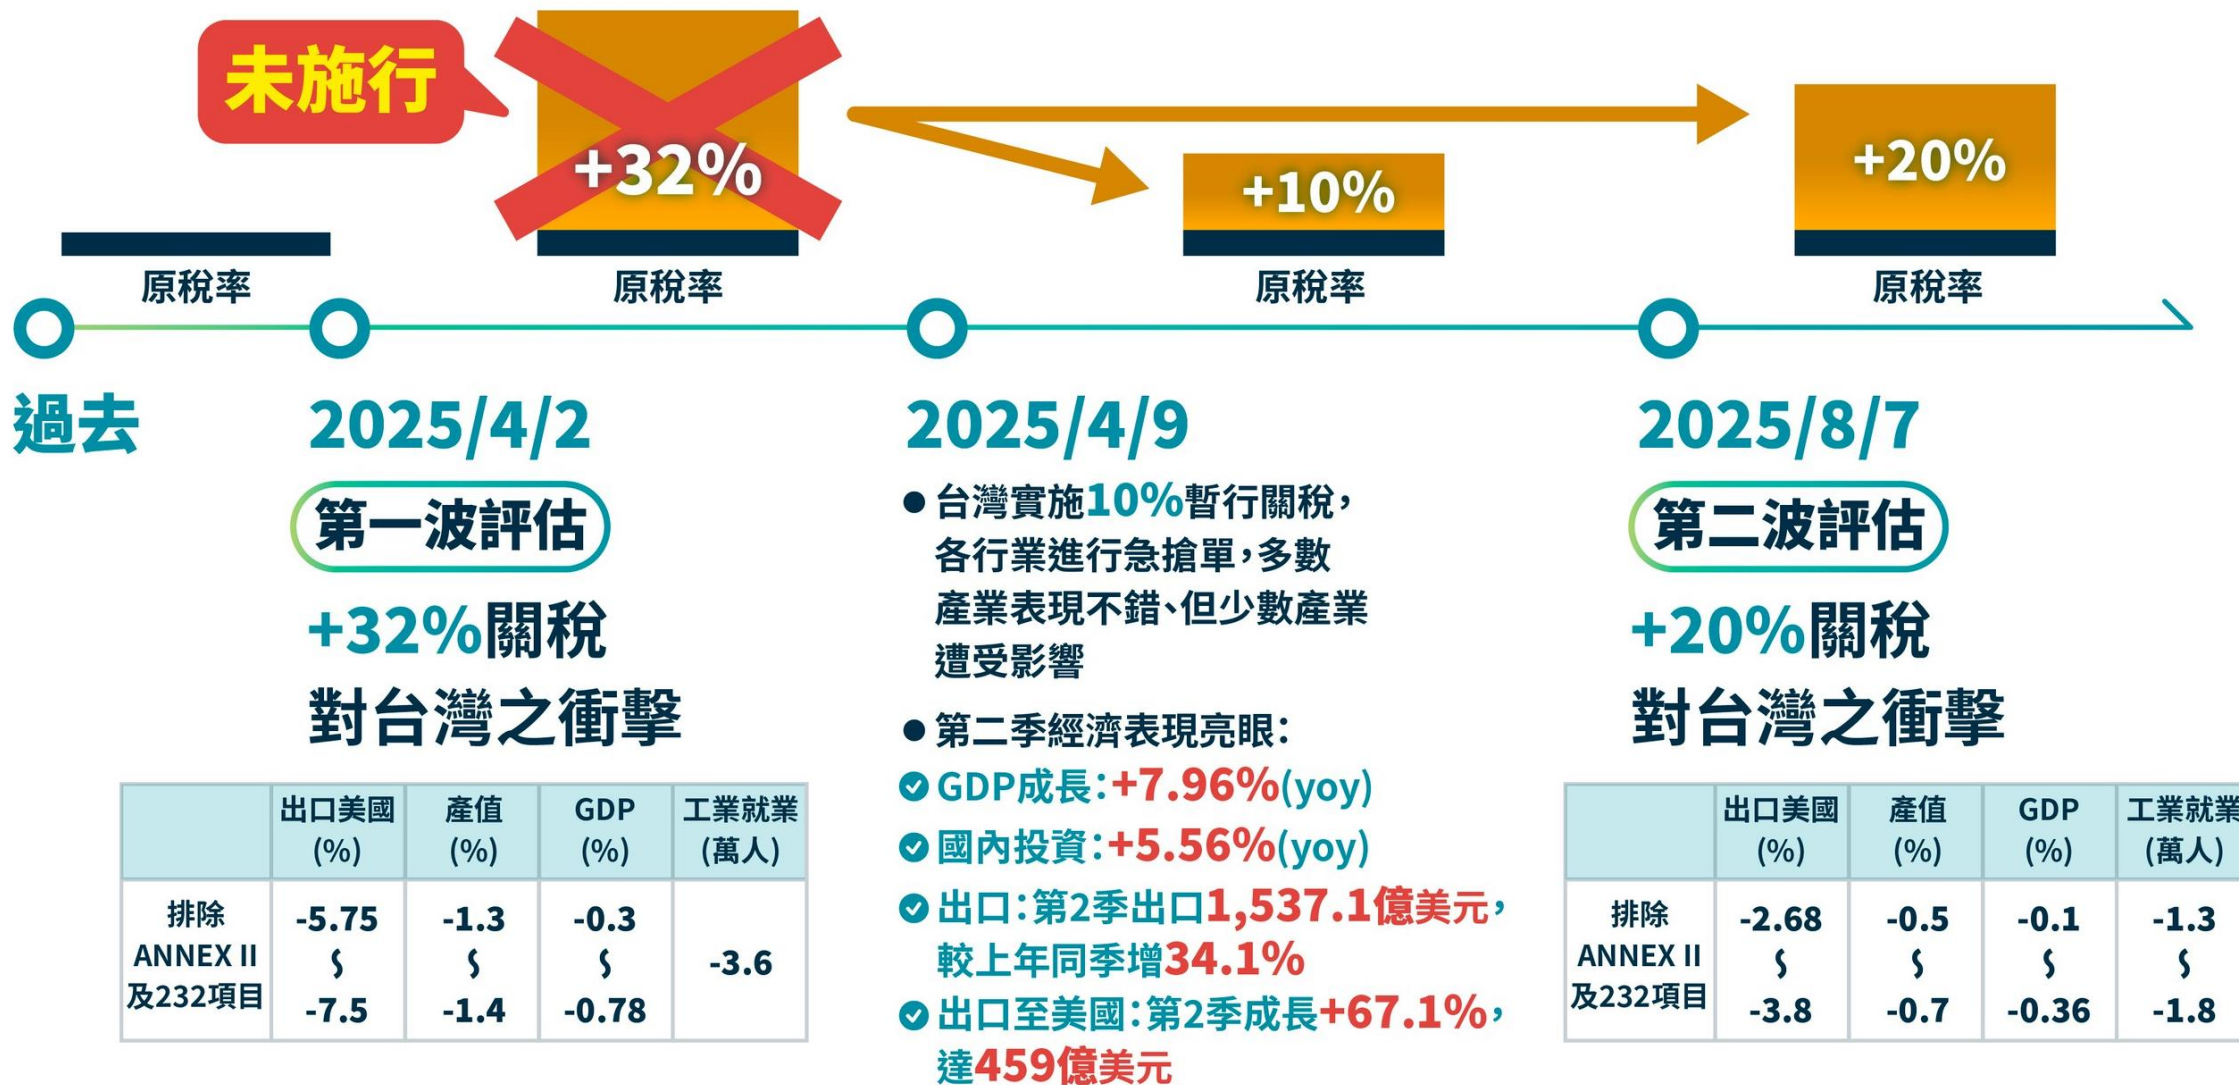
未施行

+32%

+10%

+20%

原稅率

原稅率

原稅率

原稅率

過去

2025/4/2

第一波評估

+32%關稅
對台灣之衝擊

| | 出口美國 (%) | 產值 (%) | GDP (%) | 工業就業 (萬人) |
|---|---|---|---|---|
| 排除 ANNEX II 及232項目 | -5.75 ~ -7.5 | -1.3 ~ -1.4 | -0.3 ~ -0.78 | -3.6 |

2025/4/9

● 台灣實施10%暫行關稅，各行業進行急搶單，多數產業表現不錯、但少數產業遭受影響

● 第二季經濟表現亮眼：
GDP成長：+7.96%(yoy)
國內投資：+5.56%(yoy)
出口：第2季出口1,537.1億美元，較上年同季增34.1%
出口至美國：第2季成長+67.1%，達459億美元

2025/8/7

第二波評估

+20%關稅
對台灣之衝擊

| | 出口美國 (%) | 產值 (%) | GDP (%) | 工業就業 (萬人) |
|---|---|---|---|---|
| 排除 ANNEX II 及232項目 | -2.68 ~ -3.8 | -0.5 ~ -0.7 | -0.1 ~ -0.36 | -1.3 ~ -1.8 |